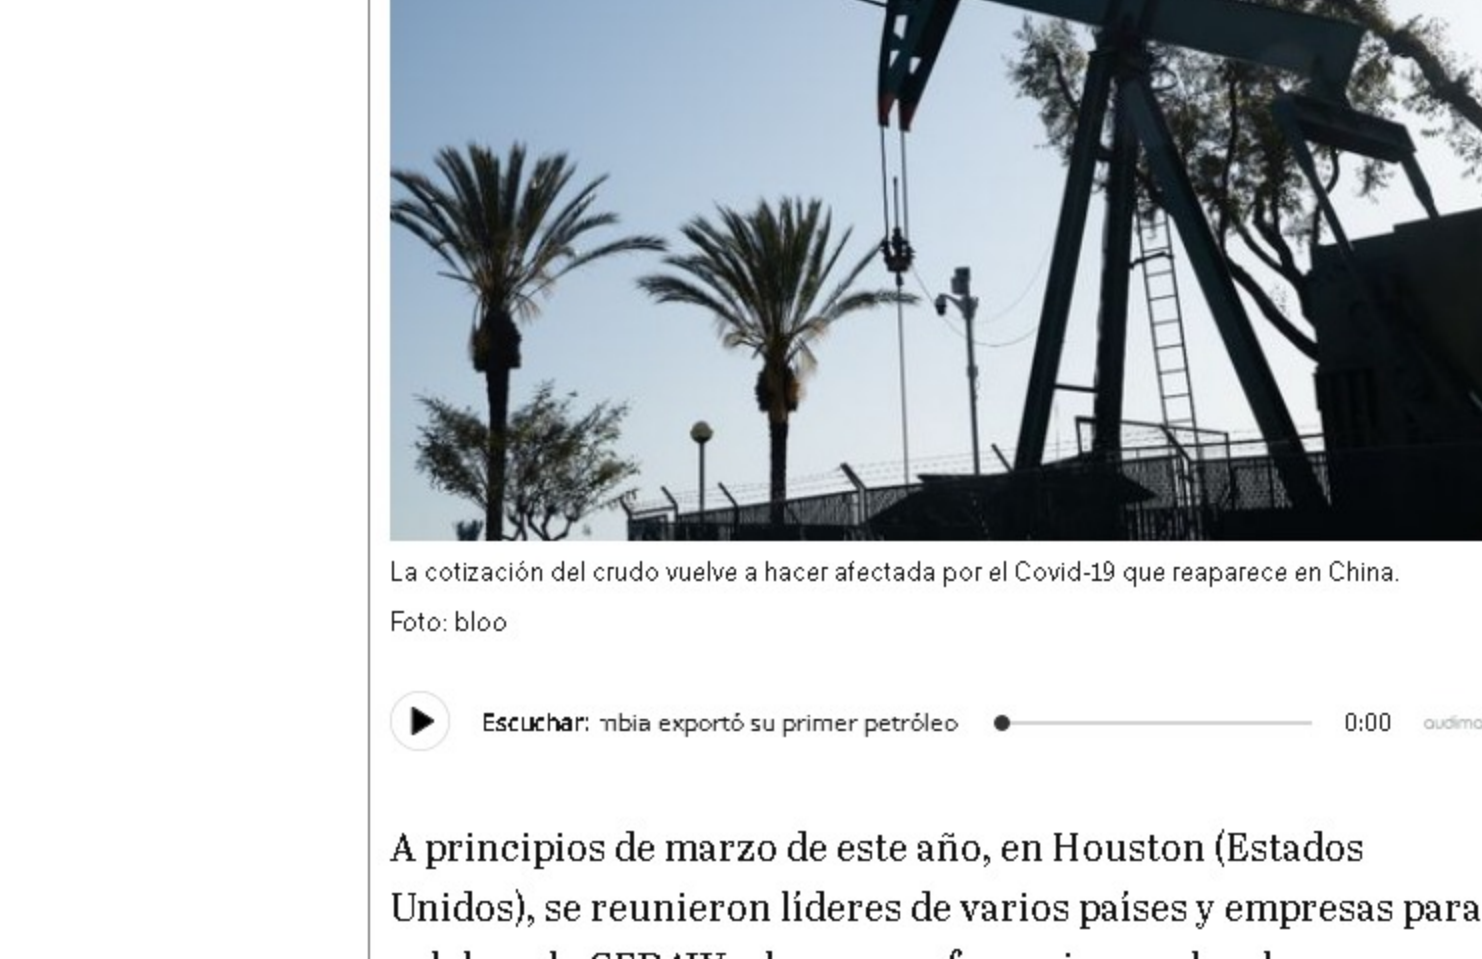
La cotización del crudo vuelve a hacer afectada por el Covid-19 que reaparece en China.

Foto: bloo

Escuchar: mbia exportó su primer petróleo 0:00 audimo

A principios de marzo de este año, en Houston (Estados Unidos), se reunieron líderes de varios países y empresas para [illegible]